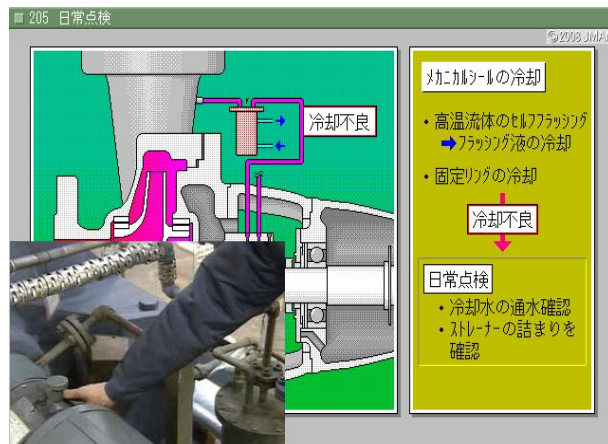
■ 205 日常点検

©2008 JMA

冷却不良

メカニカルシールの冷却

・高温流体のセルフフラッシング
➡フラッシング液の冷却

・固定リングの冷却

冷却不良

日常点検

・冷却水の通水確認
・ストレーナーの詰まりを確認